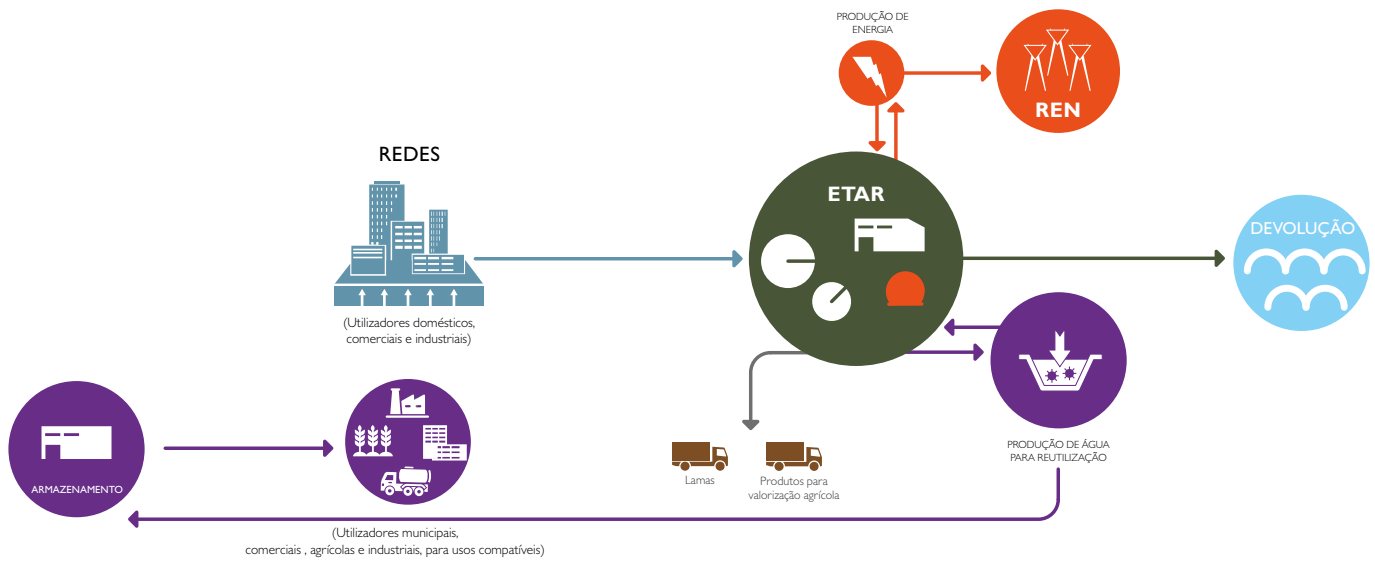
PRODUÇÃO DE ENERGIA

REN

REDES

ETAR

DEVOLUÇÃO

(Utilizadores domésticos, comerciais e industriais)

ARMAZENAMENTO

Lamas

Produtos para valorização agrícola

PRODUÇÃO DE ÁGUA PARA REUTILIZAÇÃO

(Utilizadores municipais, comerciais , agrícolas e industriais, para usos compatíveis)